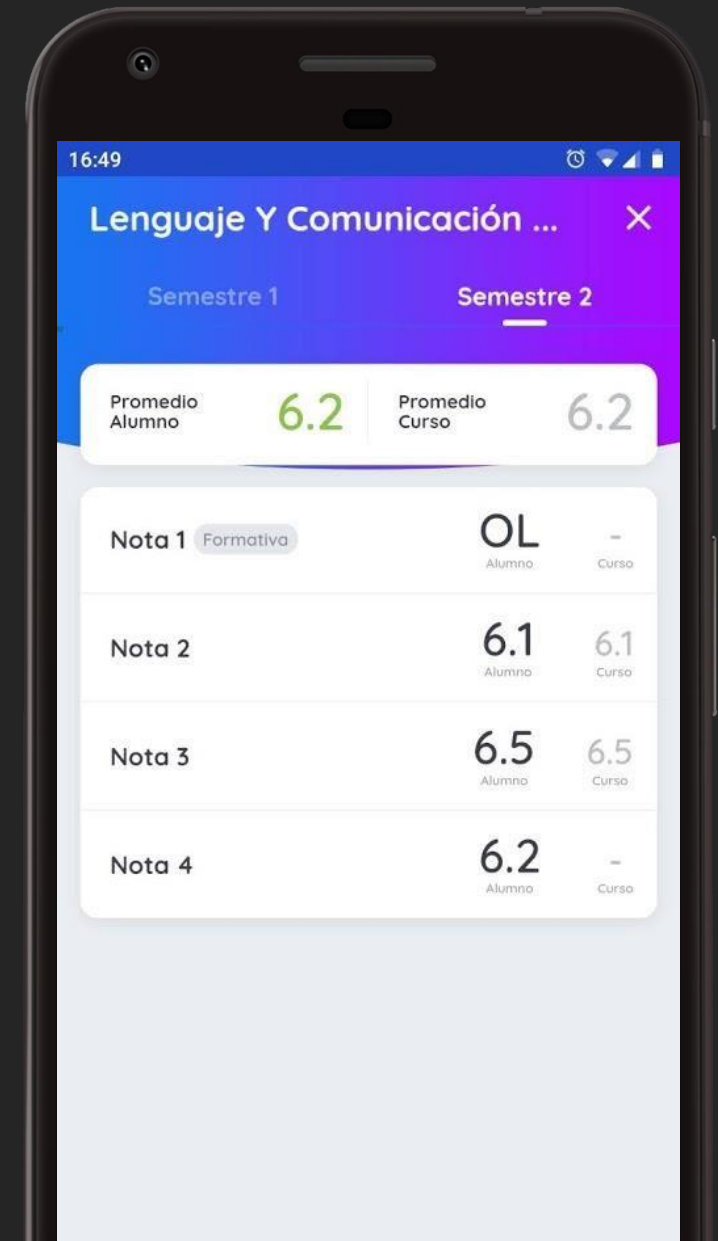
16:49

Lenguaje Y Comunicación ... ✕

Semestre 1 Semestre 2

Promedio Alumno 6.2 Promedio Curso 6.2

Nota 1 Formativa OL Alumno - Curso

Nota 2 6.1 Alumno 6.1 Curso

Nota 3 6.5 Alumno 6.5 Curso

Nota 4 6.2 Alumno - Curso